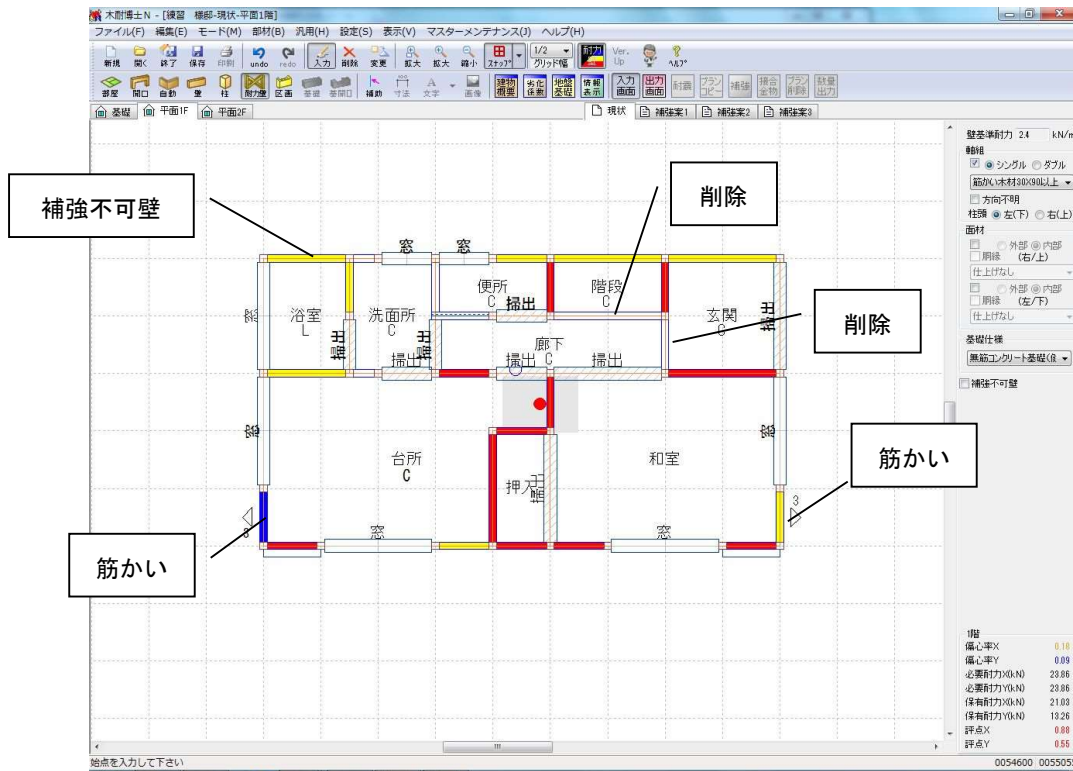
木耐博士N - [練習 様邸-現状-平面1階]
ファイル(F) 編集(E) モード(M) 部材(B) 汎用(H) 設定(S) 表示(V) マスターメンテナンス(J) ヘルプ(H)
新規 開く 終了 保存 印刷 undo redo 入力 削除 変更 拡大 拡大 縮小 スナップ 1/2 グリッド幅 耐力 Ver. Up ヘルプ
部屋 開口 自動 壁 柱 耐力壁 区画 基礎 基開口 補助 寸法 文字 画像 建物概要 劣化度 地盤基礎 情報表示 入力画面 出力画面 耐震 プランコピー 補強 接合金物 プラン削除 数量出力
基礎 平面1F 平面2F
現状 補強案1 補強案2 補強案3

補強不可壁
削除
削除
筋かい
筋かい

窓 窓
浴室 L
洗面所 C
便所 C
階段 C
玄関 C
掃出 掃出 掃出 掃出
廊下 C
掃出
台所 C
押入
和室
窓 窓
3

壁基準耐力 2.4 kN/m
軸組
シングル ダブル
筋かい木材30X90以上
方向不明
柱頭 左(下) 右(上)
面材
外部 内部
胴縁 (右/上)
仕上げなし
外部 内部
胴縁 (左/下)
仕上げなし
基礎仕様
無筋コンクリート基礎(良
補強不可壁

1階
偏心率X 0.18
偏心率Y 0.09
必要耐力X(kN) 23.86
必要耐力Y(kN) 23.86
保有耐力X(kN) 21.03
保有耐力Y(kN) 13.26
評点X 0.88
評点Y 0.55

始点を入力して下さい
0054600 0055055